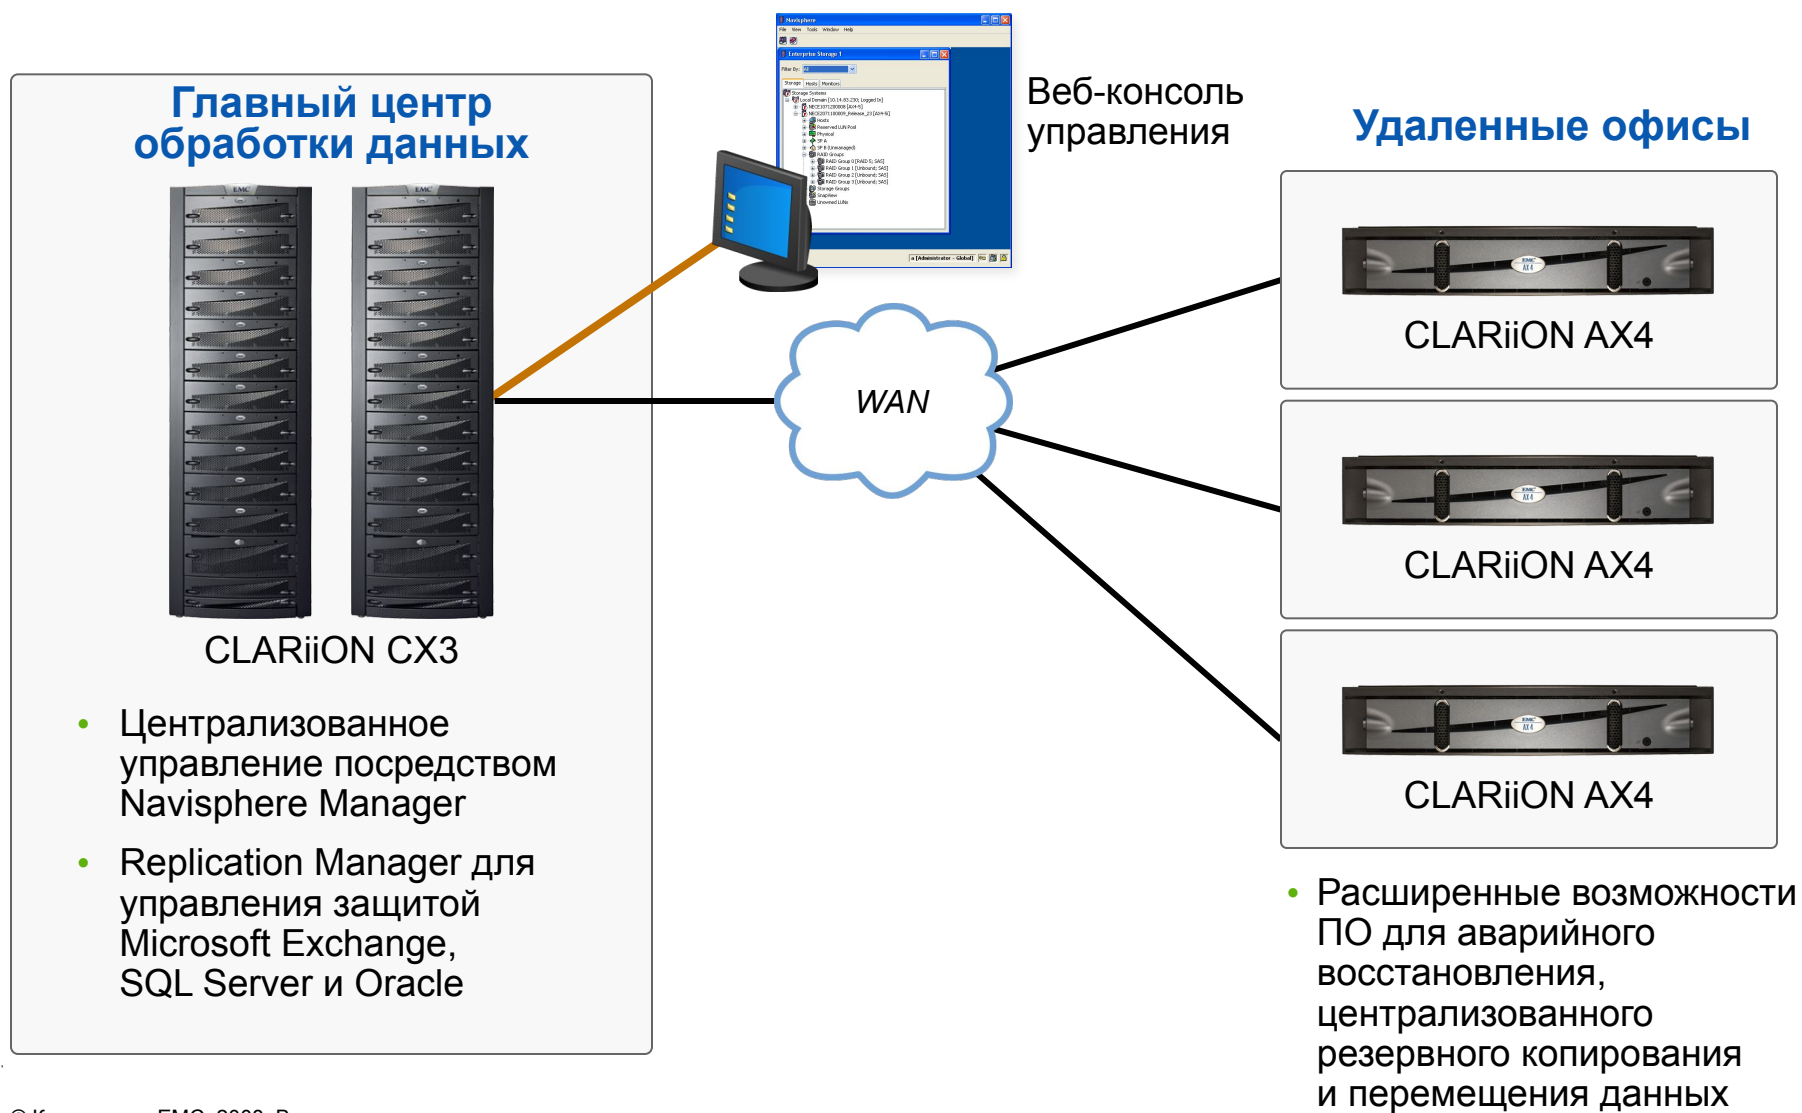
Главный центр обработки данных

CLARiiON CX3

- Централизованное управление посредством Navisphere Manager
- Replication Manager для управления защитой Microsoft Exchange, SQL Server и Oracle

Веб-консоль управления

WAN

Удаленные офисы

CLARiiON AX4

CLARiiON AX4

CLARiiON AX4

- Расширенные возможности ПО для аварийного восстановления, централизованного резервного копирования и перемещения данных

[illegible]